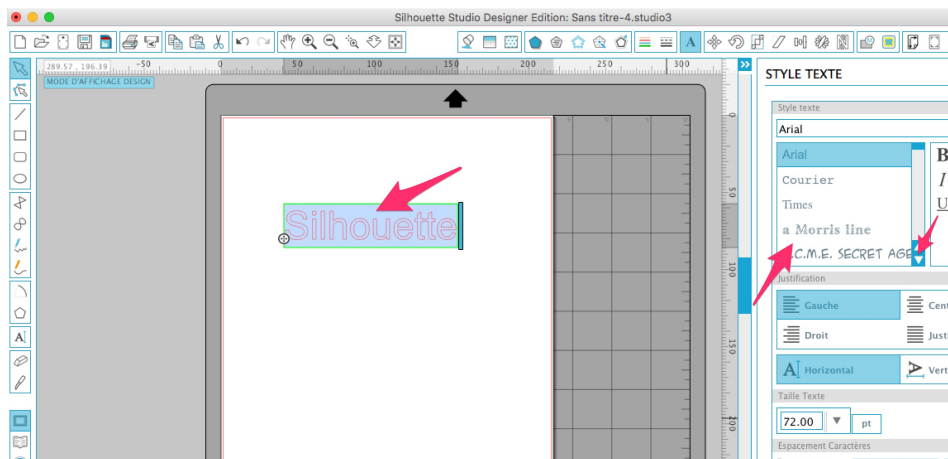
Silhouette Studio Designer Edition: Sans titre-4.studio3

289.57 , 196.39

MODE D'AFFICHAGE DESIGN

0 50 100 150 200 250 300

Silhouette

STYLE TEXTE

Style texte

Arial

Arial
Courier
Times
a Morris line
A.C.M.E. SECRET AGE

B
I
U

Justification

Gauche
Cent
Droit
Justi

Horizontal
Vert

Taille Texte

72.00 pt

Espacement Caractères

50
100
150
200